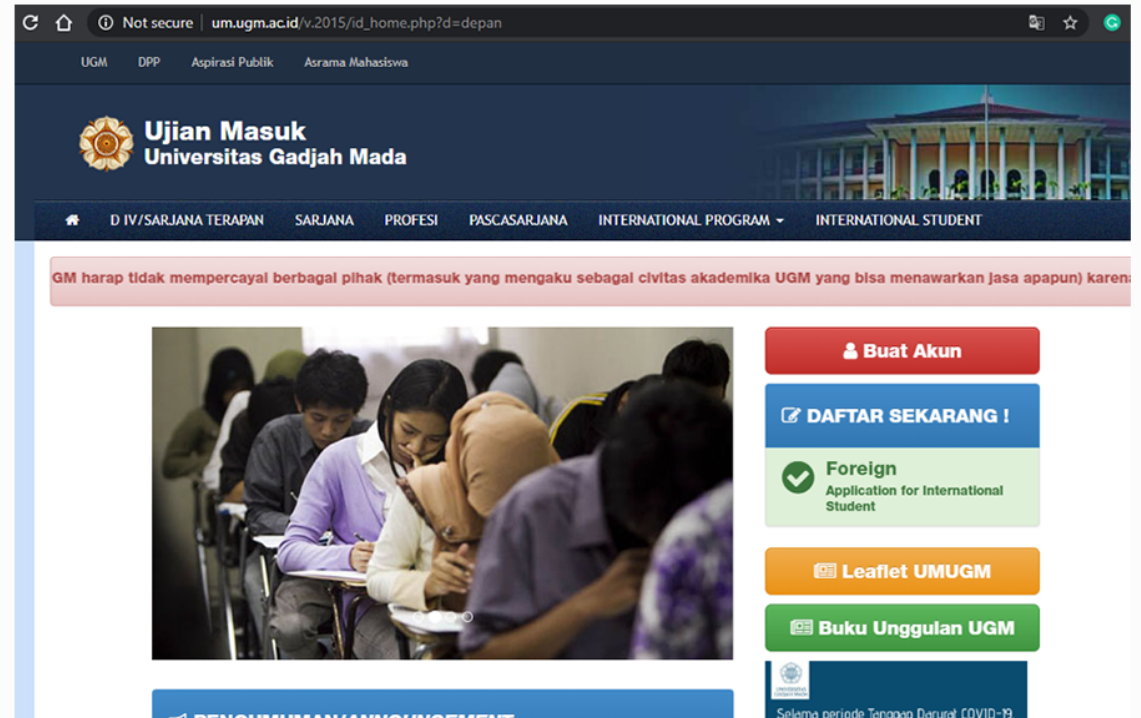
Not secure | um.ugm.ac.id/v.2015/id_home.php?d=depan

UGM DPP Aspirasi Publik Asrama Mahasiswa

Ujian Masuk
Universitas Gadjah Mada

D IV/SARJANA TERAPAN SARJANA PROFESI PASCASARJANA INTERNATIONAL PROGRAM INTERNATIONAL STUDENT

GM harap tidak mempercayai berbagai pihak (termasuk yang mengaku sebagai civitas akademika UGM yang bisa menawarkan jasa apapun) karena

Buat Akun

DAFTAR SEKARANG !

Foreign
Application for International Student

Leaflet UMUGM

Buku Unggulan UGM

Selama periode Tanggap Darurat COVID-19

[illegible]